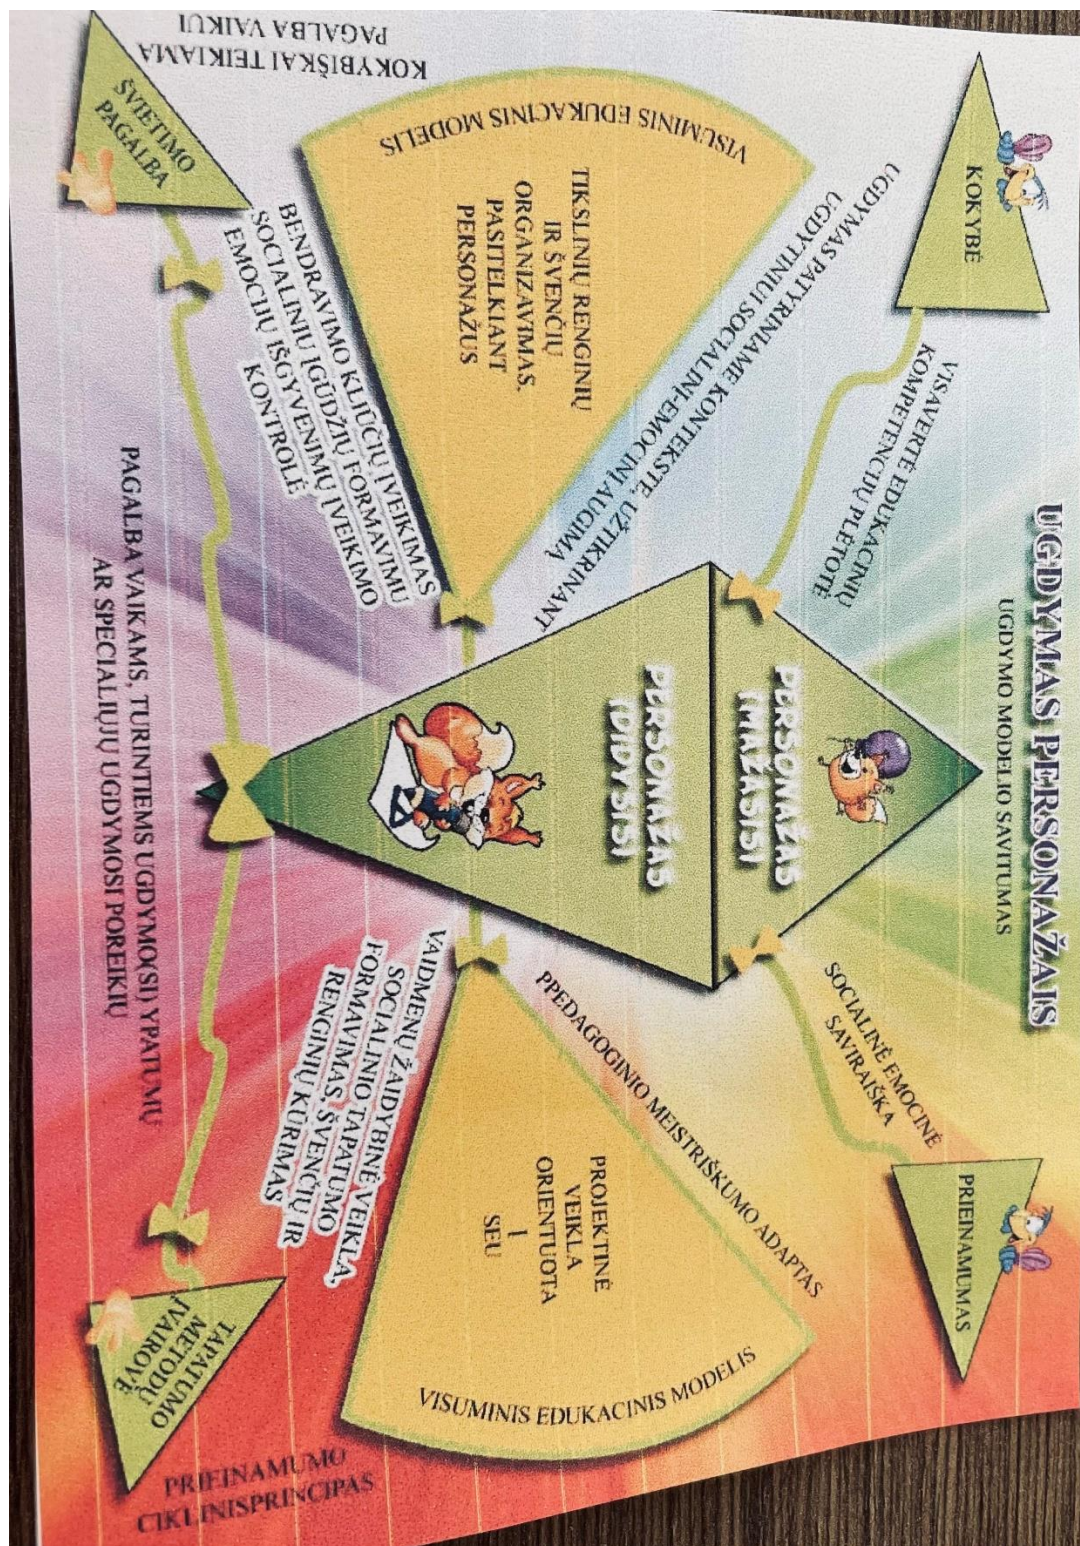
UGDYMAS PERSONAŽAIS

UGDYMO MODELIO SAVITUMAS

PERSONAŽAS MAŽASIS

PERSONAŽAS DIDYSIS

KOKYBĖ

VISAVERTĖ EDUKACINIŲ KOMPETENCIJŲ PLĖTOTĖ

UGDYMAS PATYRINIAME KONTEKSTE, UŽTIKRINANT UGDYTINIŲ SOCIALINĮ-EMOCINĮ AUGIMĄ

VISUMINIS EDUKACINIS MODELIS

TIKSLINIŲ RENGINIŲ IR ŠVENČIŲ ORGANIZAVIMAS, PASITELKIANT PERSONAŽUS

BENDRAVIMO KLIŪČIŲ ĮVEIKIMAS SOCIALINIŲ ĮGŪDŽIŲ FORMAVIMU EMOCIJŲ IŠGYVENIMŲ ĮVEIKIMO KONTROLĖ

ŠVIETIMO PAGALBA

KOKYBIŠKAI TEIKIAMA PAGALBA VAIKUI

PAGALBA VAIKAMS, TURINTIEMS UGDYMOSI YPATUMŲ AR SPECIALIŲJŲ UGDYMOSI POREIKIŲ

PRIEINAMUMAS

SOCIALINĖ EMOCINĖ SAVIRAIŠKA

PPEDAGOGINIO MEISTRIŠKUMO ADAPTAS

PROJEKTINĖ VEIKLA ORIENTUOTA Į SEU

VAIDMENŲ ŽAIDYBINĖ VEIKLA, SOCIALINIO TAPATUMO FORMAVIMAS, ŠVENČIŲ IR RENGINIŲ KŪRIMAS

VISUMINIS EDUKACINIS MODELIS

TAPATUMO METODŲ ĮVAIROVĖ

PRIEINAMUMO CIKLINISPRINCIPAS